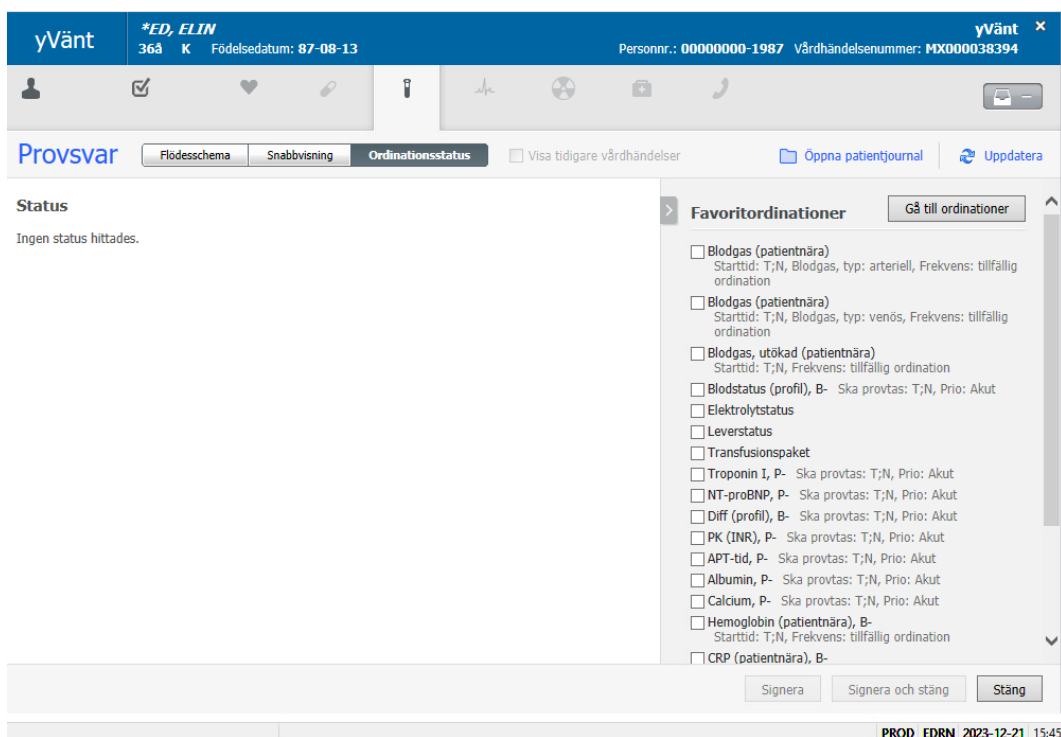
yVänt

*ED, ELIN
36å K Födelsedatum: 87-08-13

yVänt ×
Personnr.: 00000000-1987 Vårdhändelsenummer: MX000038394

Provsvar

Flödesschema | Snabbvisning | Ordinationsstatus

Visa tidigare vårdhändelser

Öppna patientjournal

Uppdatera

Status

Ingen status hittades.

Favoritordinationer

Gå till ordinationer

Blodgas (patientnära)
Starttid: T;N, Blodgas, typ: arteriell, Frekvens: tillfällig ordination

Blodgas (patientnära)
Starttid: T;N, Blodgas, typ: venös, Frekvens: tillfällig ordination

Blodgas, utökad (patientnära)
Starttid: T;N, Frekvens: tillfällig ordination

Blodstatus (profil), B- Ska provtas: T;N, Prio: Akut

Elektrolytstatus

Leverstatus

Transfusionspaket

Troponin I, P- Ska provtas: T;N, Prio: Akut

NT-proBNP, P- Ska provtas: T;N, Prio: Akut

Diff (profil), B- Ska provtas: T;N, Prio: Akut

PK (INR), P- Ska provtas: T;N, Prio: Akut

APT-tid, P- Ska provtas: T;N, Prio: Akut

Albumin, P- Ska provtas: T;N, Prio: Akut

Calcium, P- Ska provtas: T;N, Prio: Akut

Hemoglobin (patientnära), B-
Starttid: T;N, Frekvens: tillfällig ordination

CRP (patientnära), B-

Signera

Signera och stäng

Stäng

PROD EDRN 2023-12-21 15:45